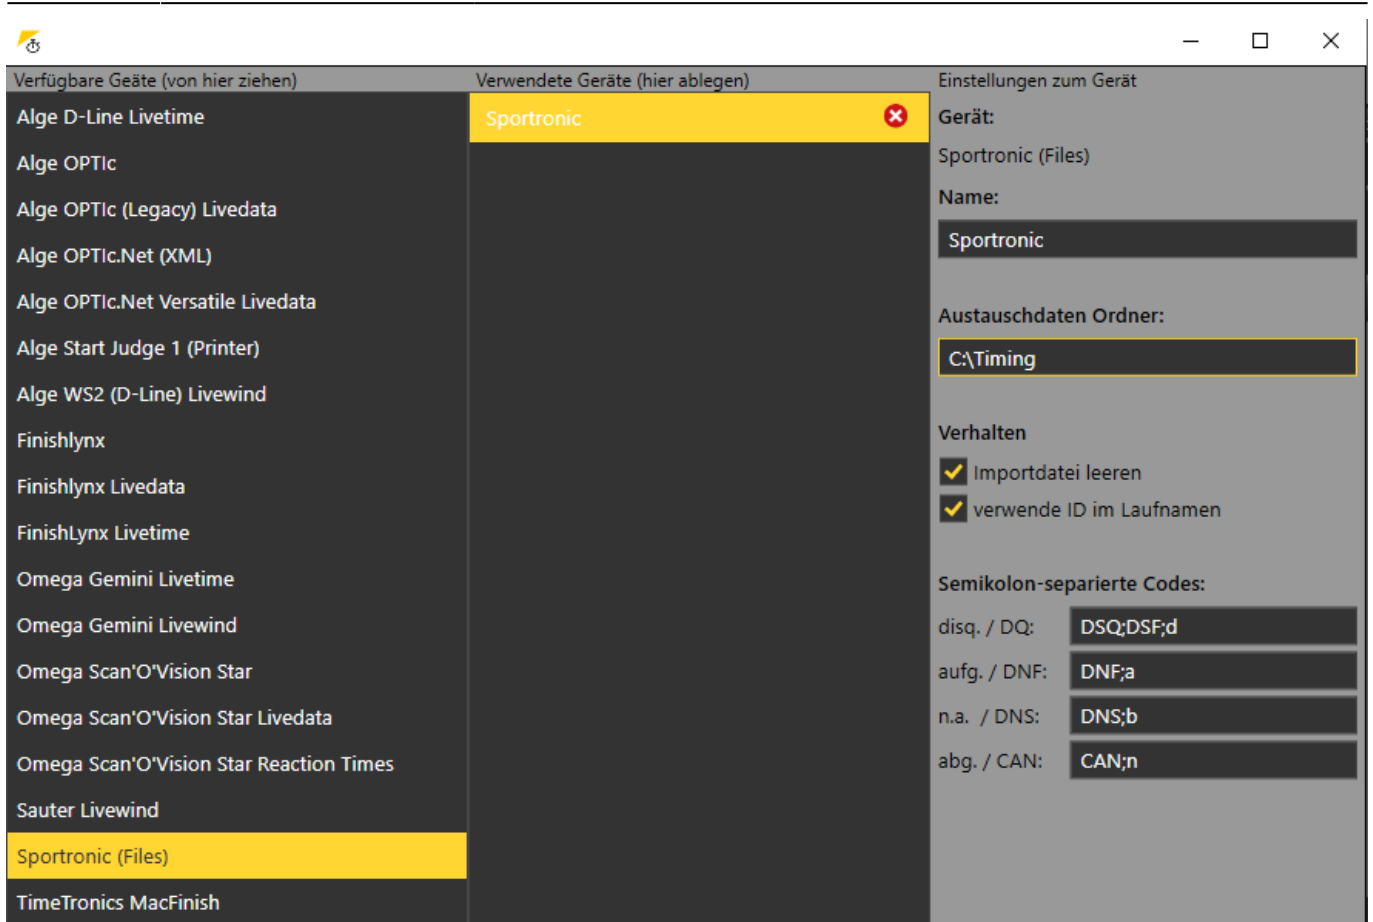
Verfügbare Geäte (von hier ziehen)

Alge D-Line Livetime
Alge OPTIc
Alge OPTIc (Legacy) Livedata
Alge OPTIc.Net (XML)
Alge OPTIc.Net Versatile Livedata
Alge Start Judge 1 (Printer)
Alge WS2 (D-Line) Livewind
Finishlynx
Finishlynx Livedata
FinishLynx Livetime
Omega Gemini Livetime
Omega Gemini Livewind
Omega Scan'O'Vision Star
Omega Scan'O'Vision Star Livedata
Omega Scan'O'Vision Star Reaction Times
Sauter Livewind
Sportronic (Files)
TimeTronics MacFinish

Verwendete Geräte (hier ablegen)

Sportronic

Einstellungen zum Gerät

Gerät:
Sportronic (Files)
Name:
Sportronic
Austauschdaten Ordner:
C:\Timing
Verhalten
Importdatei leeren
verwende ID im Laufnamen
Semikolon-separierte Codes:

| disq. / DQ: | DSQ;DSF;d |
|---|---|
| aufg. / DNF: | DNF;a |
| n.a. / DNS: | DNS;b |
| abg. / CAN: | CAN;n |